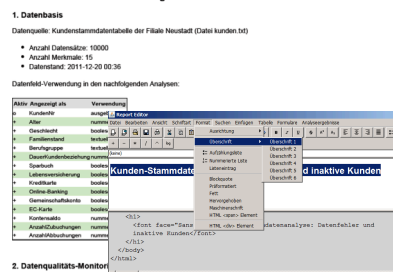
1. Datenbasis

Datenquelle: Kundenstammdatentabelle der Filiale Neustadt (Datei kunden.txt)

- Anzahl Datensätze: 10000
- Anzahl Merkmale: 15
- Datenstand: 2011-12-20 00:36

Datenfeld-Verwendung in den nachfolgenden Analysen:

| Aktiv | Angezeigt als | Verwendung |
|---|---|---|
| + | Kundennr | ausgel |
| + | Alter | numm |
| + | Geschlecht | boole |
| + | Familienstand | textwe |
| + | Berufsgruppe | textwe |
| + | Dauerkundenbeziehung | numm |
| + | Sparbuch | boole |
| + | Lebensversicherung | boole |
| + | Kreditkarte | boole |
| + | Online-Banking | boole |
| + | Gemeinschaftskonto | boole |
| + | EC-Karte | boole |
| + | Kontosaldo | numm |
| + | AnzahlZubuchungen | numm |
| + | AnzahlAbbuchungen | numm |

Report Editor

Datei Bearbeiten Ansicht Schrift Format Suchen Einfügen Tabelle Formulare Analyseergebnisse

Ausrichtung

Überschrift | Überschrift 1 | Überschrift 2 | Überschrift 3 | Überschrift 4 | Überschrift 5 | Überschrift 6

Aufzählungsliste
Nummerierte Liste
Listeneintrag
Blockquote
Präformatiert
Fett
Hervorgehoben
Maschinenschrift
HTML <span> Element
HTML <div> Element

Kunden-Stammdate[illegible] inaktive Kunden

<h1>
<font face="Sans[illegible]nanalyse: Datenfehler und inaktive Kunden</font>
</h1>
</body>
</html>

2. Datenqualitäts-Monitor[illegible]